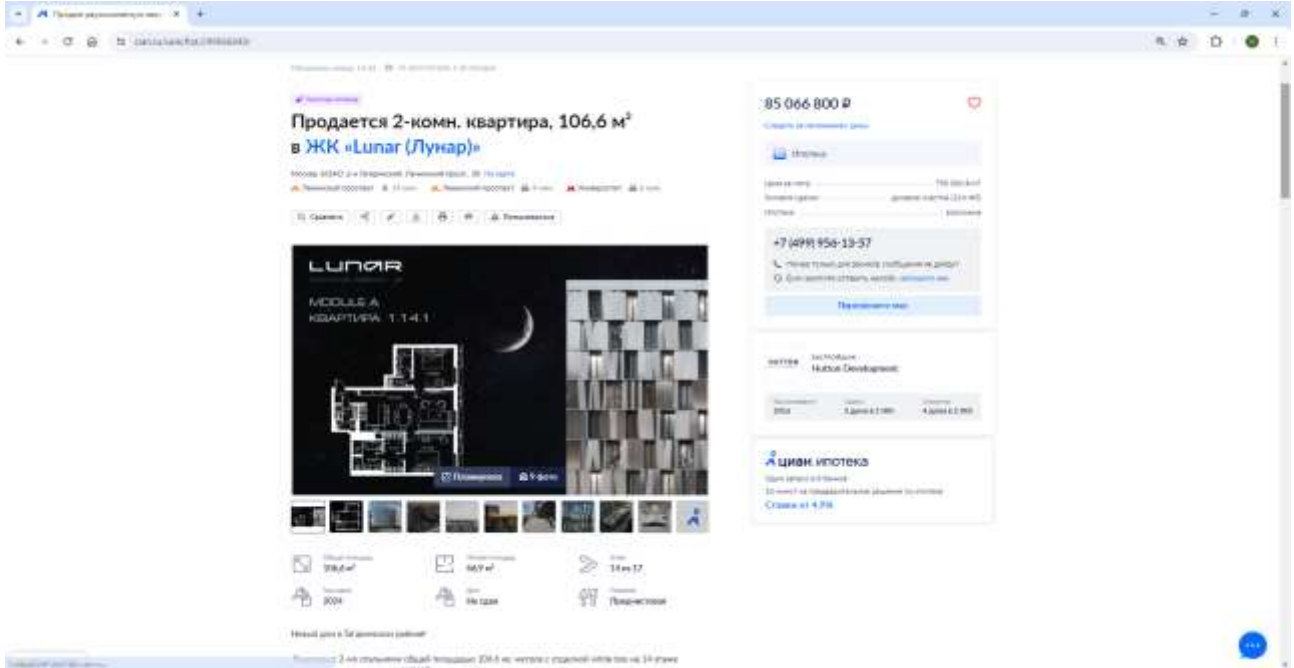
Продается 2-комн. квартира, 106,6 м²
в ЖК «Lunar (Лунар)»

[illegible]

Сравнить

LUNAR

MODULE A
КВАРТИРА 1.14.1

Планировка
9 фото

106,6 м²
68,9 м²
14 из 17
2024
Не сдан
Предчистовая

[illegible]

85 066 800 ₽

Ипотека

+7 (499) 956-13-57

Hutton Development

циан.ипотека
Ставки от 4.9%